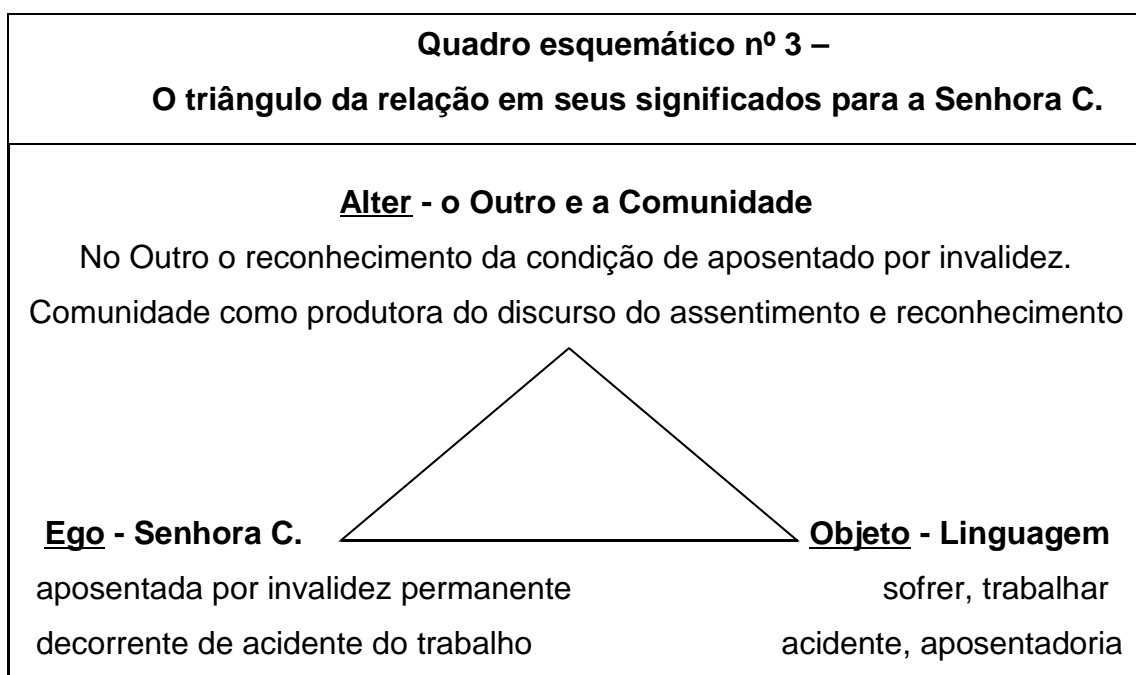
Quadro esquemático nº 3 –

O triângulo da relação em seus significados para a Senhora C.

Alter - o Outro e a Comunidade

No Outro o reconhecimento da condição de aposentado por invalidez.

Comunidade como produtora do discurso do assentimento e reconhecimento

Ego - Senhora C.

aposentada por invalidez permanente

decorrente de acidente do trabalho

Objeto - Linguagem

sofrer, trabalhar

acidente, aposentadoria